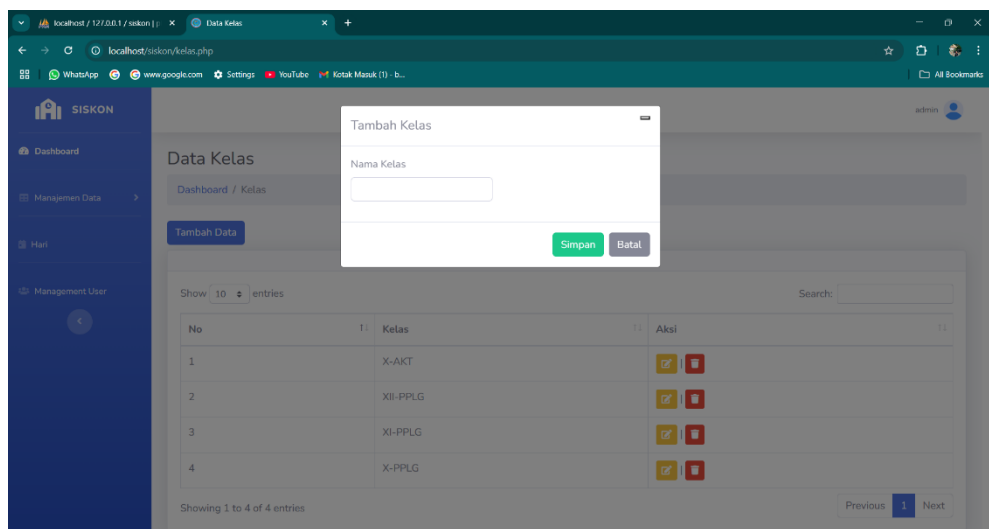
localhost / 127.0.0.1 / siskon | × Data Kelas × +

localhost/siskon/kelas.php

WhatsApp www.google.com Settings YouTube Kotak Masuk (1) - b...

All Bookmarks

SISKON

admin

Dashboard

Manajemen Data

Hari

Management User

Data Kelas

Dashboard / Kelas

Tambah Data

Tambah Kelas

Nama Kelas

Simpan Batal

Show 10 entries

Search:

| No | Kelas | Aksi |
|---|---|---|
| 1 | X-AKT | |
| 2 | XII-PPLG | |
| 3 | XI-PPLG | |
| 4 | X-PPLG | |

Showing 1 to 4 of 4 entries

Previous 1 Next